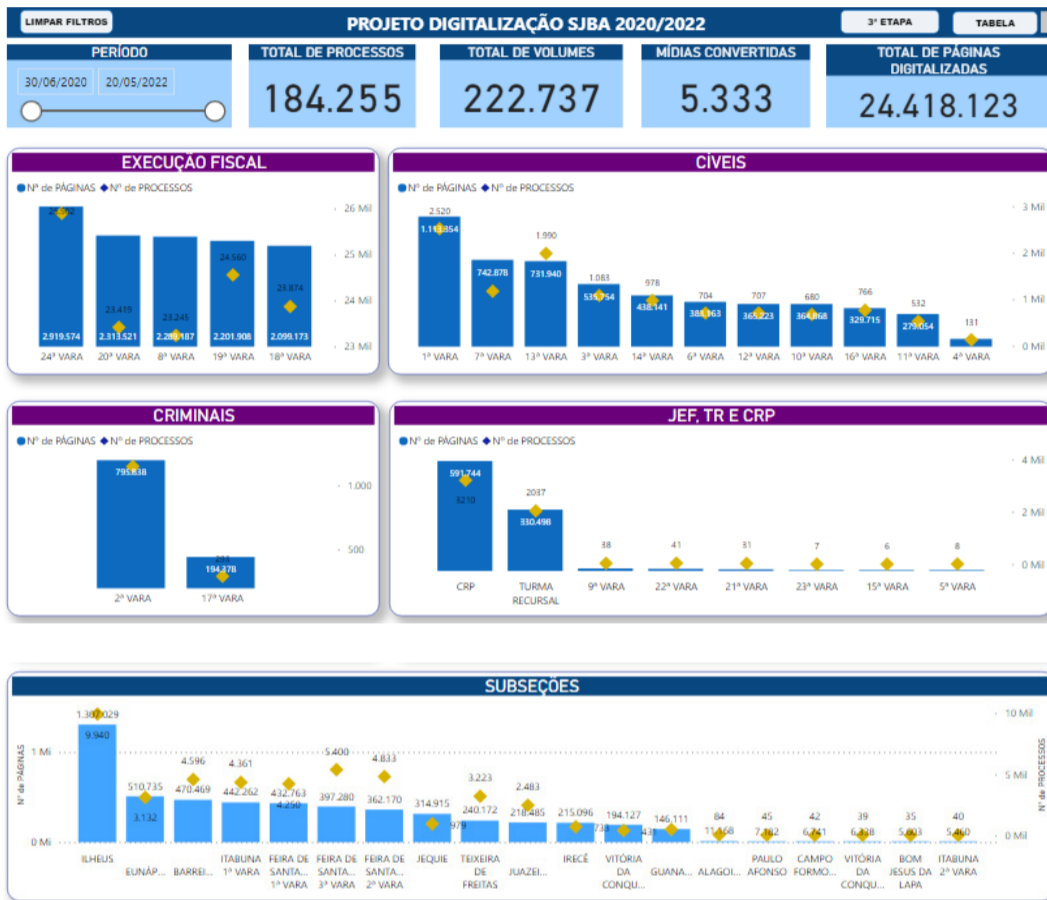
LIMPAR FILTROS

PROJETO DIGITALIZAÇÃO SJBA 2020/2022

3ª ETAPA

TABELA

PERÍODO

30/06/2020 20/05/2022

TOTAL DE PROCESSOS
184.255

TOTAL DE VOLUMES
222.737

MÍDIAS CONVERTIDAS
5.333

TOTAL DE PÁGINAS DIGITALIZADAS
24.418.123

EXECUÇÃO FISCAL

Nº de PÁGINAS Nº de PROCESSOS

25.952
23.419
23.245
24.560
23.874
2.919.574
2.313.521
2.289.187
2.201.908
2.099.173
24ª VARA
20ª VARA
8ª VARA
19ª VARA
18ª VARA
26 Mil
25 Mil
24 Mil
23 Mil

CÍVEIS

Nº de PÁGINAS Nº de PROCESSOS

2.520
1.113.854
742.878
1.990
731.940
1.083
535.754
978
438.141
704
388.163
707
365.223
680
364.868
766
329.715
532
279.054
131
1ª VARA
7ª VARA
13ª VARA
3ª VARA
14ª VARA
6ª VARA
12ª VARA
10ª VARA
16ª VARA
11ª VARA
4ª VARA
3 Mil
2 Mil
1 Mil
0 Mil

CRIMINAIS

Nº de PÁGINAS Nº de PROCESSOS

795.838
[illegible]
194.378
2ª VARA
17ª VARA
1.000
500

JEF, TR E CRP

Nº de PÁGINAS Nº de PROCESSOS

591.744
5210
2037
330.498
88
41
81
7
6
8
CRP
TURMA RECURSAL
9ª VARA
22ª VARA
21ª VARA
23ª VARA
15ª VARA
5ª VARA
4 Mil
2 Mil
0 Mil

SUBSEÇÕES

Nº de PÁGINAS

Nº de PROCESSOS

1.307.029
9.940
510.735
3.132
4.596
470.469
4.361
442.262
432.763
4.250
5.400
397.280
4.833
362.170
314.915
979
3.223
240.172
2.483
218.485
215.096
733
194.127
43
146.111
84
11.168
45
7.162
42
6.741
39
6.128
35
5.003
40
5.460
1 Mi
0 Mi
10 Mil
5 Mil
0 Mil
ILHEUS
EUNÁP...
BARREI...
ITABUNA 1ª VARA
FEIRA DE SANTA... 1ª VARA
FEIRA DE SANTA... 3ª VARA
FEIRA DE SANTA... 2ª VARA
JEQUIE
TEIXEIRA DE FREITAS
JUAZEI...
IRECÊ
VITÓRIA DA CONQU...
GUANA...
ALAGOI...
PAULO AFONSO
CAMPO FORMO...
VITÓRIA DA CONQU...
BOM JESUS DA LAPA
ITABUNA 2ª VARA